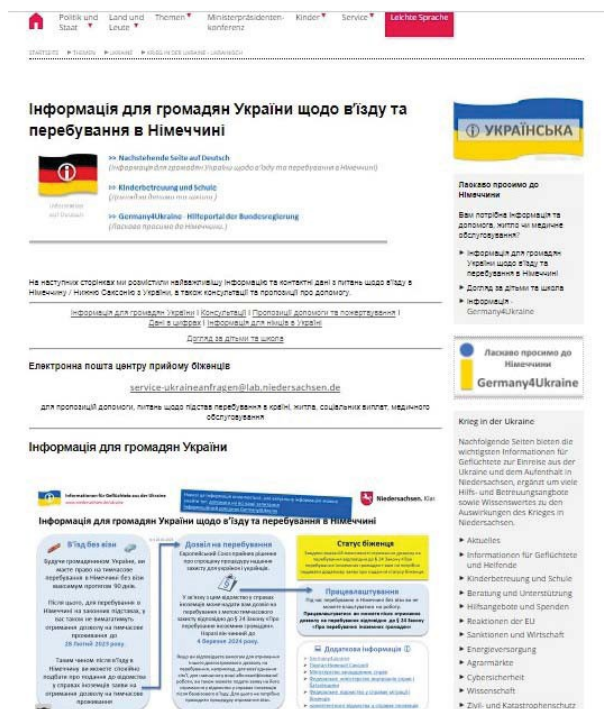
Politik und Staat ▾ Land und Leute ▾ Themen ▾ Ministerpräsidentenkonferenz Kinder ▾ Service ▾ Leichte Sprache

STARTSEITE ▸ THEMEN ▸ UKRAINE ▸ KRIEG IN DER UKRAINE - LAGEN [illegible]

Інформація для громадян України щодо в'їзду та перебування в Німеччині

>> Nachstehende Seite auf Deutsch
(Інформація для громадян України щодо в'їзду та перебування в Німеччині)

>> Kinderbetreuung und Schule
(Догляд за дітьми та школа)

>> Germany4Ukraine - Hilfeportal der Bundesregierung
(Ласкаво просимо до Німеччини)

Information auf Deutsch

На наступних сторінках ми розмістили найважливішу інформацію та контактні дані з питань щодо в'їзду в Німеччину / Нижню Саксонію з України, а також консультації та пропозиції по допомогу.

Інформація для громадян України | Консультації | Пропозиції допомоги та пожертвування | Дані в цифрах | Інформація для німців в Україні
Догляд за дітьми та школа

Електронна пошта центру прийому біженців

service-ukraineanfragen@lab.niedersachsen.de

для пропозицій допомоги, питань щодо підстав перебування в країні, житла, соціальних виплат, медичного обслуговування

Інформація для громадян України

Informationen für Geflüchtete aus der Ukraine
Niedersachsen. Klar.

Інформація для громадян України щодо в'їзду та перебування в Німеччині

В'їзд без візи

Будучи громадянином України, ви маєте право на тимчасове перебування в Німеччині без візи максимум протягом 90 днів.

Після цього, для перебування в Німеччині на законних підставах, у вас також не вимагатимуть отримання дозволу на тимчасове проживання до 28 Лютого 2023 року.

Таким чином після в'їзду в Німеччину ви можете спокійно подбати про подання до відомства у справах іноземців заяви на отримання дозволу на тимчасове проживання.

Дозвіл на перебування

Європейський Союз прийняв рішення про спрощену процедуру надання захисту для громадян з України.

У зв'язку з цим відомство у справах іноземців може надати вам дозвіл на перебування з метою тимчасового захисту відповідно до 24 Закону "Про перебування іноземних громадян". Наразі він чинний до 4 березня 2024 року.

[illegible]

Статус біженця

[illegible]

Працевлаштування

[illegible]

Додаткова інформація

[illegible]

Ласкаво просимо до Німеччини

Вам потрібна інформація та допомога, житло чи медичне обслуговування?

▸ Інформація для громадян України щодо в'їзду та перебування в Німеччині
▸ Догляд за дітьми та школа
▸ Інформація - Germany4Ukraine

УКРАЇНСЬКА

Ласкаво просимо до Німеччини
Germany4Ukraine

Krieg in der Ukraine

Nachfolgende Seiten bieten die wichtigsten Informationen für Geflüchtete zur Einreise aus der Ukraine und dem Aufenthalt in Niedersachsen, ergänzt um viele Hilfs- und Betreuungsangebote sowie Wissenswertes zu den Auswirkungen des Krieges in Niedersachsen.

▸ Aktuelles
▸ Informationen für Geflüchtete und Helfende
▸ Kinderbetreuung und Schule
▸ Beratung und Unterstützung
▸ Hilfsangebote und Spenden
▸ Reaktionen der EU
▸ Sanktionen und Wirtschaft
▸ Energieversorgung
▸ Agrarmärkte
▸ Cybersicherheit
▸ Wissenschaft
▸ Zivil- und Katastrophenschutz